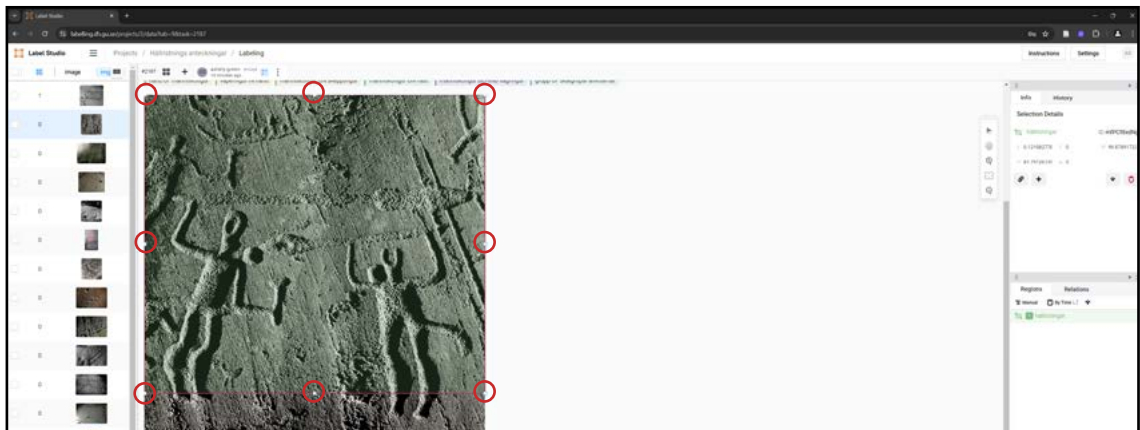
Label Studio

labelling.dh.gu.se/projects/3/data?tab=9&task=2187

Label Studio

Projects / Hällristnings anteckningar / Labeling

Instructions

Settings

Image

img

#2187

Info

History

Selection Details

Hällristningar

Regions

Relations

Manual

By Time

Hällristningar